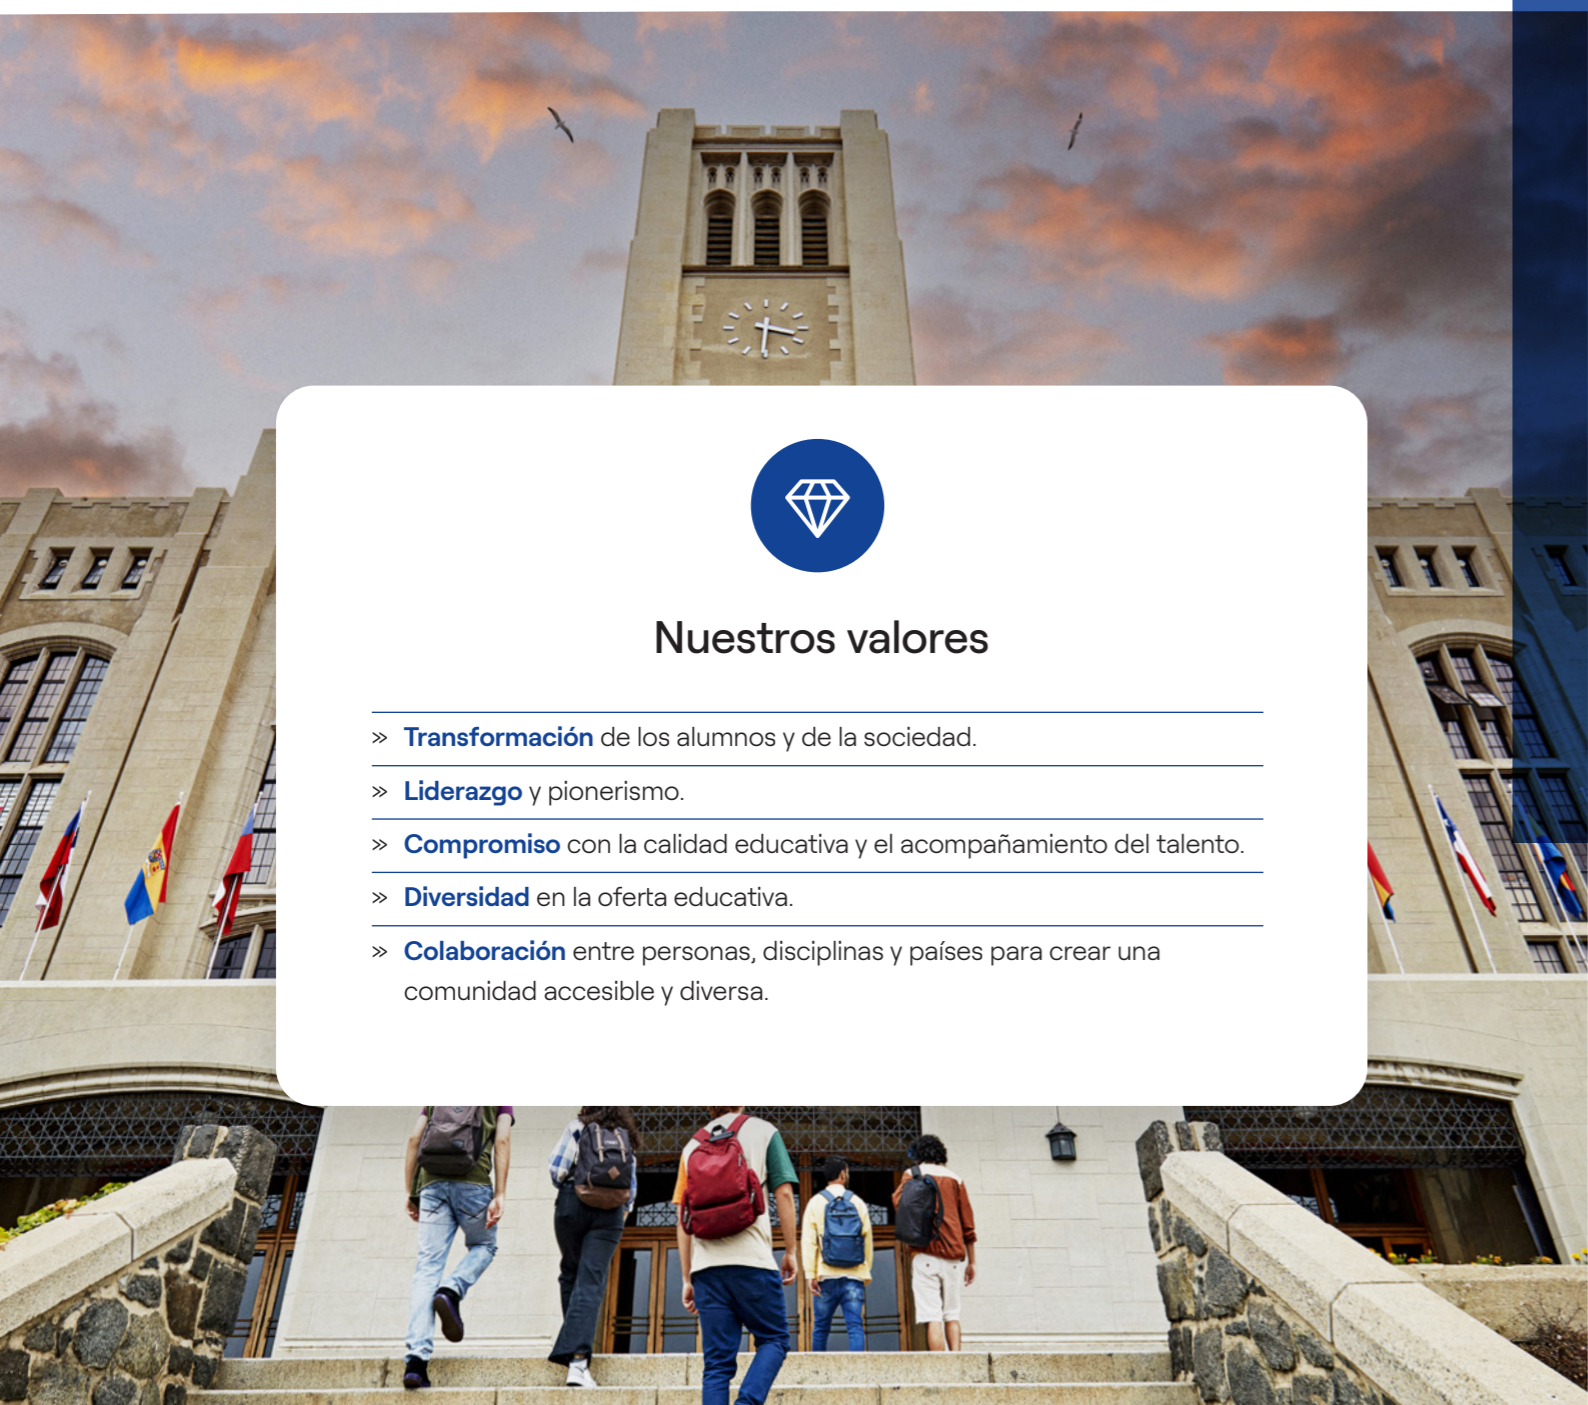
Nuestros valores

» Transformación de los alumnos y de la sociedad.

» Liderazgo y pionerismo.

» Compromiso con la calidad educativa y el acompañamiento del talento.

» Diversidad en la oferta educativa.

» Colaboración entre personas, disciplinas y países para crear una comunidad accesible y diversa.